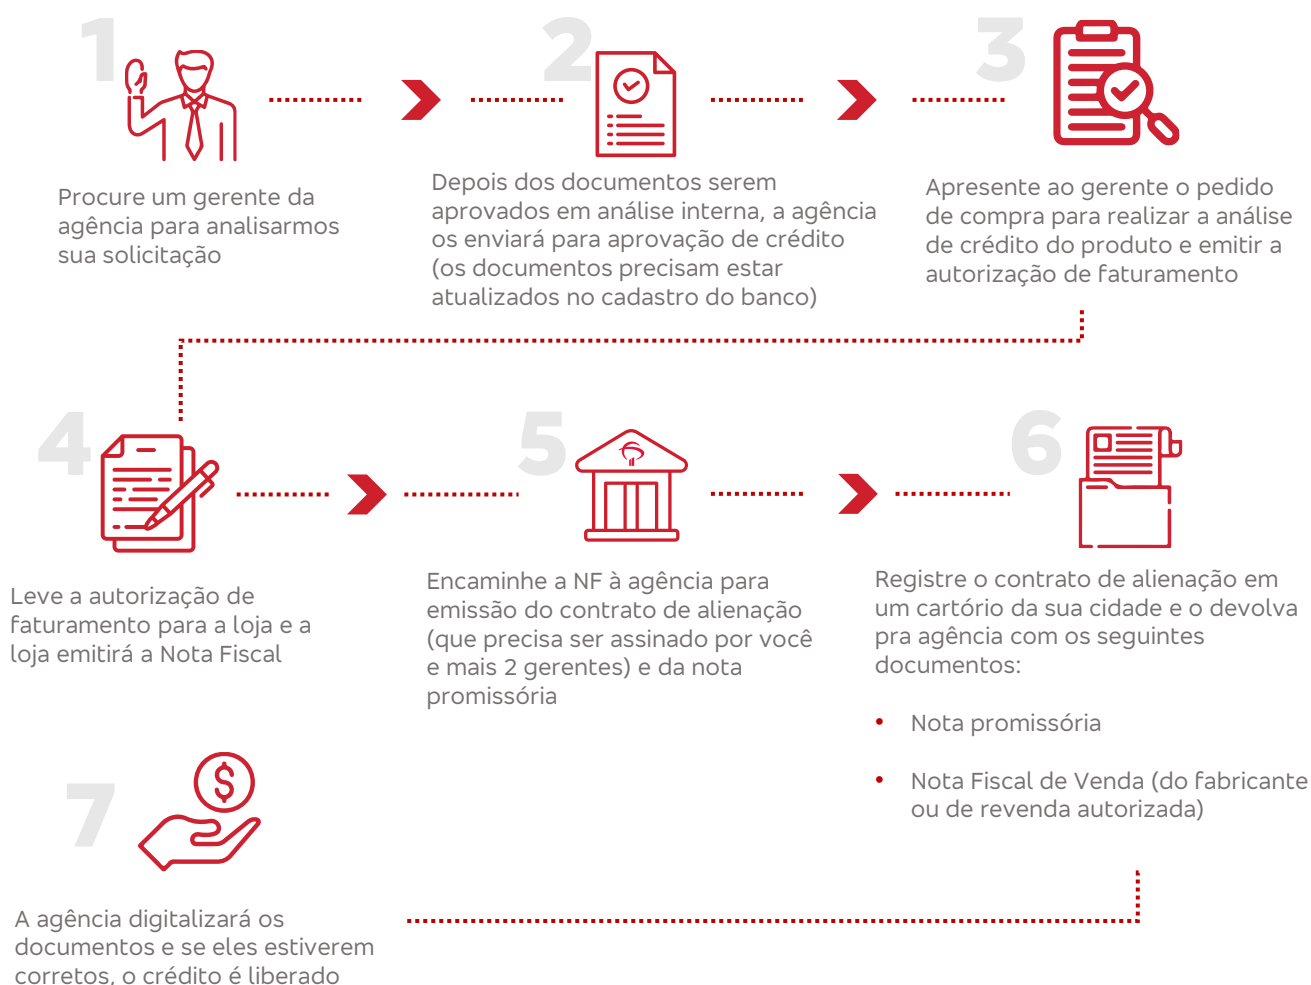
1

Procure um gerente da agência para analisarmos sua solicitação

2

Depois dos documentos serem aprovados em análise interna, a agência os enviará para aprovação de crédito (os documentos precisam estar atualizados no cadastro do banco)

3

Apresente ao gerente o pedido de compra para realizar a análise de crédito do produto e emitir a autorização de faturamento

4

Leve a autorização de faturamento para a loja e a loja emitirá a Nota Fiscal

5

Encaminhe a NF à agência para emissão do contrato de alienação (que precisa ser assinado por você e mais 2 gerentes) e da nota promissória

6

Registre o contrato de alienação em um cartório da sua cidade e o devolva pra agência com os seguintes documentos:

• Nota promissória

• Nota Fiscal de Venda (do fabricante ou de revenda autorizada)

7

A agência digitalizará os documentos e se eles estiverem corretos, o crédito é liberado